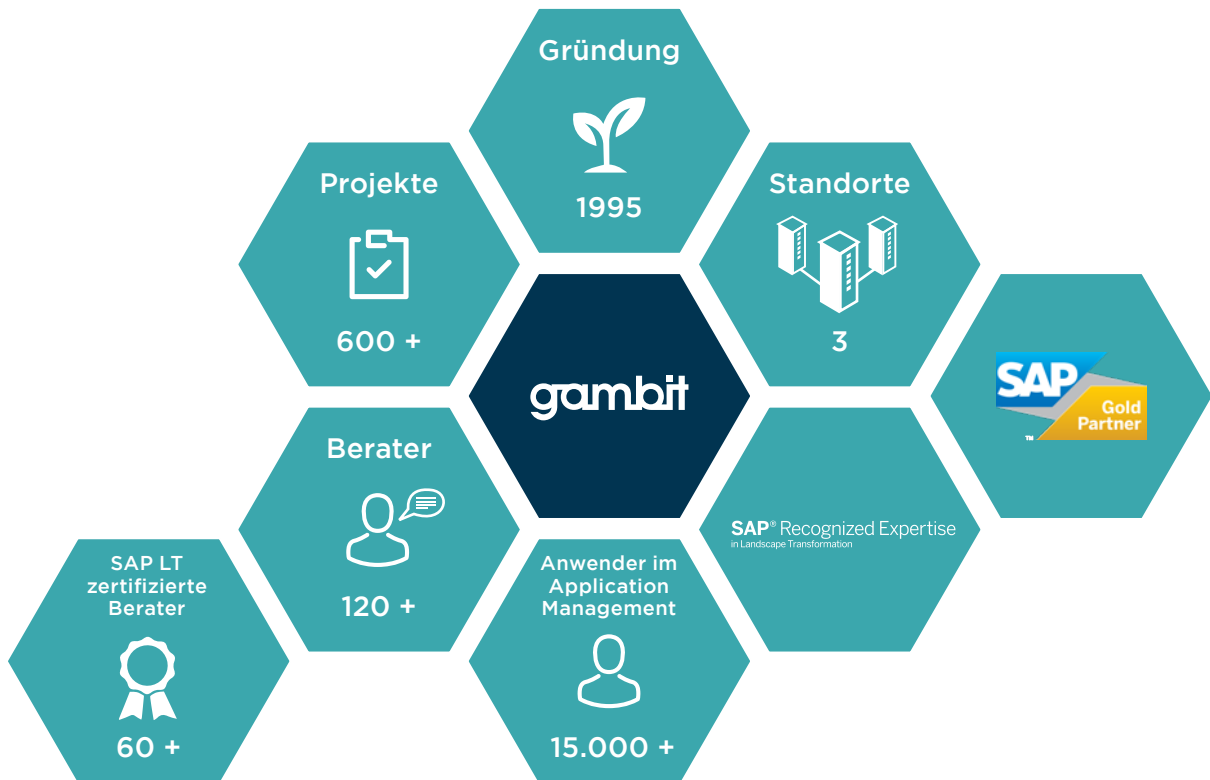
Gründung

1995

Projekte

600 +

Standorte

3

gambit

SAP

Gold Partner

Berater

120 +

SAP® Recognized Expertise
in Landscape Transformation

SAP LT zertifizierte Berater

60 +

Anwender im Application Management

15.000 +